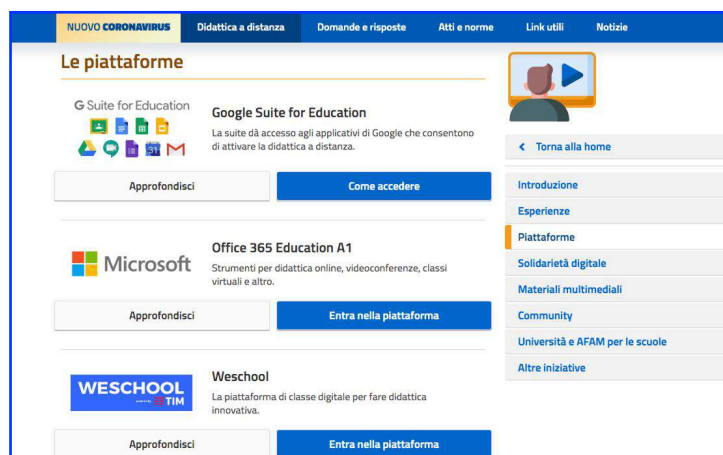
NUOVO CORONAVIRUS Didattica a distanza Domande e risposte Atti e norme Link utili Notizie

Le piattaforme

G Suite for Education

Google Suite for Education

La suite dà accesso agli applicativi di Google che consentono di attivare la didattica a distanza.

Approfondisci

Come accedere

Microsoft

Office 365 Education A1

Strumenti per didattica online, videoconferenze, classi virtuali e altro.

Approfondisci

Entra nella piattaforma

WESCHOOL TIM

Weschool

La piattaforma di classe digitale per fare didattica innovativa.

Approfondisci

Entra nella piattaforma

Torna alla home

Introduzione

Esperienze

Piattaforme

Solidarietà digitale

Materiali multimediali

Community

Università e AFAM per le scuole

Altre iniziative